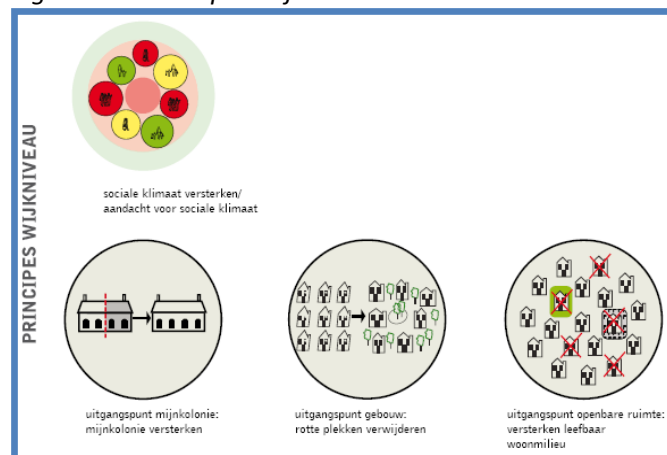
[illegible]

PRINCIPES WIJKNIVEAU

sociale klimaat versterken/ aandacht voor sociale klimaat

uitgangspunt mijnkolonie: mijnkolonie versterken

uitgangspunt gebouw: rotte plekken verwijderen

uitgangspunt openbare ruimte: versterken leefbaar woonmilieu